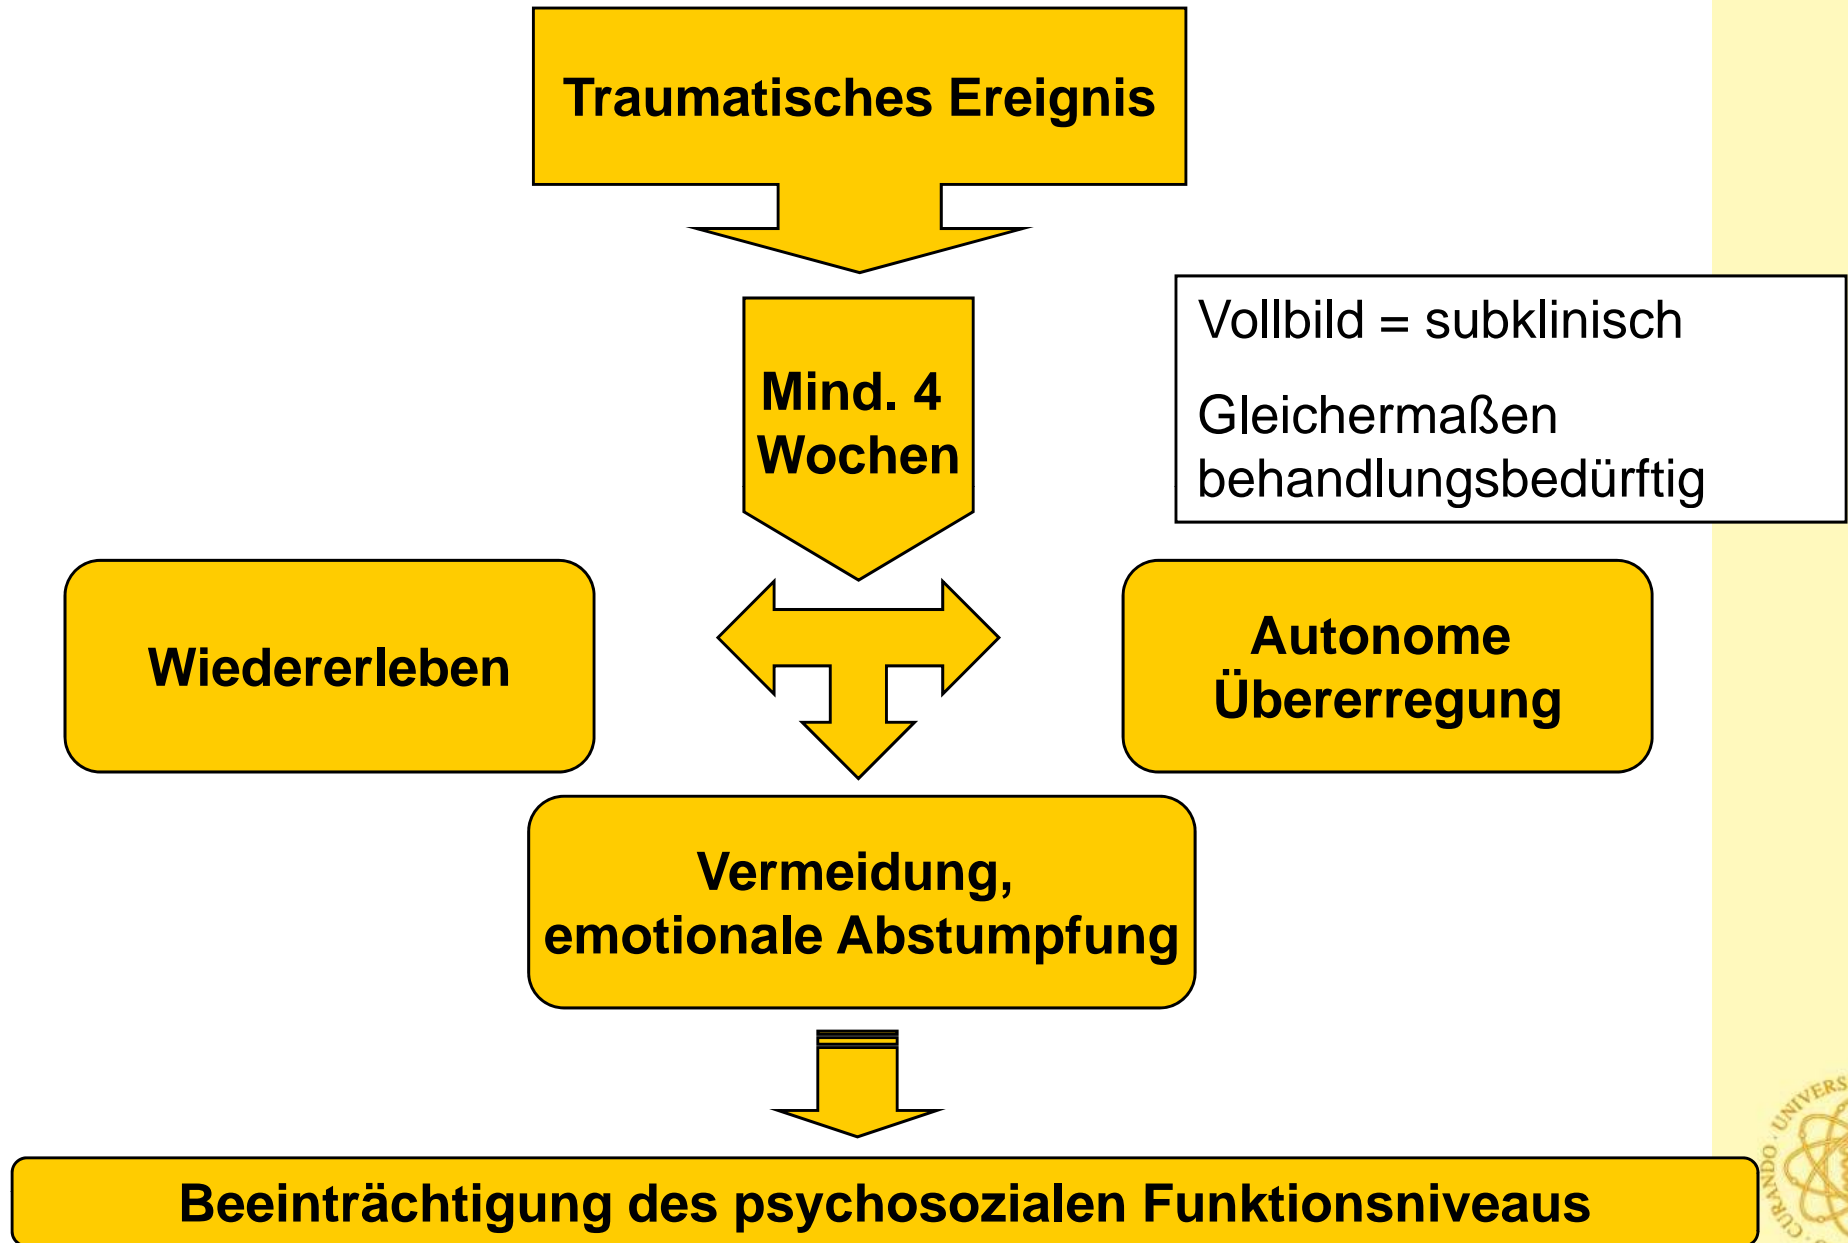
Traumatisches Ereignis

Mind. 4 Wochen

Vollbild = subklinisch

Gleichermaßen behandlungsbedürftig

Wiedererleben

Autonome Übererregung

Vermeidung, emotionale Abstumpfung

Beeinträchtigung des psychosozialen Funktionsniveaus

CURANDO · UNIVERS